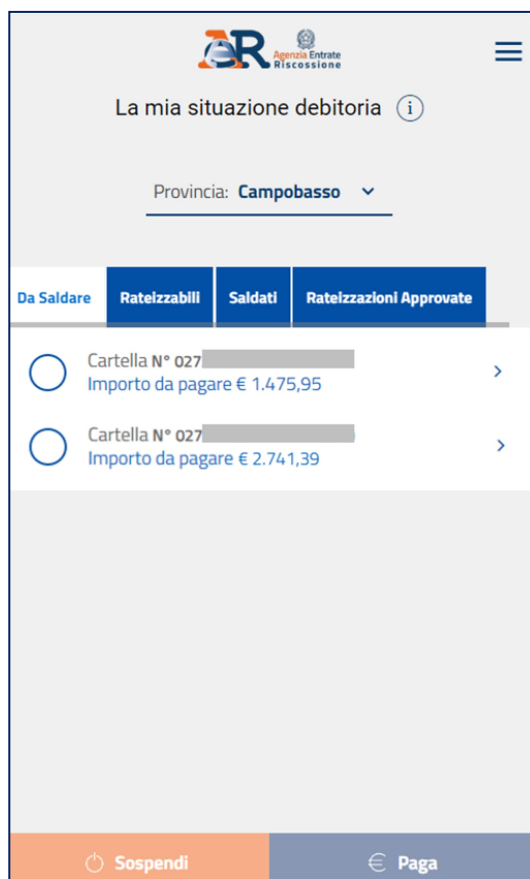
AeR Agenzia Entrate Riscossione

La mia situazione debitoria i

Provincia: Campobasso

Da Saldare | Rateizzabili | Saldati | Rateizzazioni Approvate

Cartella N° 027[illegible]
Importo da pagare € 1.475,95

Cartella N° 027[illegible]
Importo da pagare € 2.741,39

Sospendi

Paga